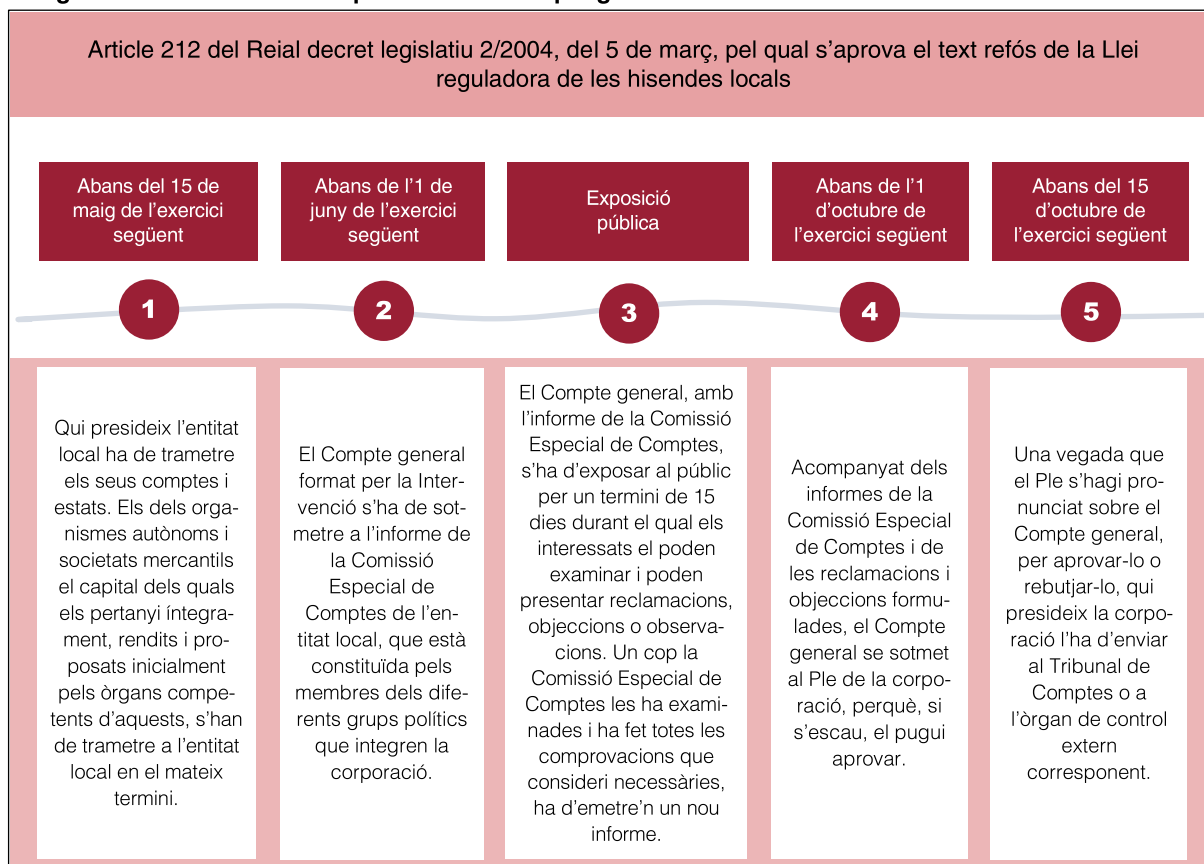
Article 212 del Reial decret legislatiu 2/2004, del 5 de març, pel qual s'aprova el text refós de la Llei reguladora de les hisendes locals

Abans del 15 de maig de l'exercici següent

Abans de l'1 de juny de l'exercici següent

Exposició pública

Abans de l'1 d'octubre de l'exercici següent

Abans del 15 d'octubre de l'exercici següent

1

2

3

4

5

Qui presideix l'entitat local ha de trametre els seus comptes i estats. Els dels organismes autònoms i societats mercantils el capital dels quals els pertanyi íntegrament, rendits i proposats inicialment pels òrgans competents d'aquests, s'han de trametre a l'entitat local en el mateix termini.

El Compte general format per la Intervenció s'ha de sotmetre a l'informe de la Comissió Especial de Comptes de l'entitat local, que està constituïda pels membres dels diferents grups polítics que integren la corporació.

El Compte general, amb l'informe de la Comissió Especial de Comptes, s'ha d'exposar al públic per un termini de 15 dies durant el qual els interessats el poden examinar i poden presentar reclamacions, objeccions o observacions. Un cop la Comissió Especial de Comptes les ha examinades i ha fet totes les comprovacions que consideri necessàries, ha d'emetre'n un nou informe.

Acompanyat dels informes de la Comissió Especial de Comptes i de les reclamacions i objeccions formulades, el Compte general se sotmet al Ple de la corporació, perquè, si s'escau, el pugui aprovar.

Una vegada que el Ple s'hagi pronunciat sobre el Compte general, per aprovar-lo o rebutjar-lo, qui presideix la corporació l'ha d'enviar al Tribunal de Comptes o a l'òrgan de control extern corresponent.